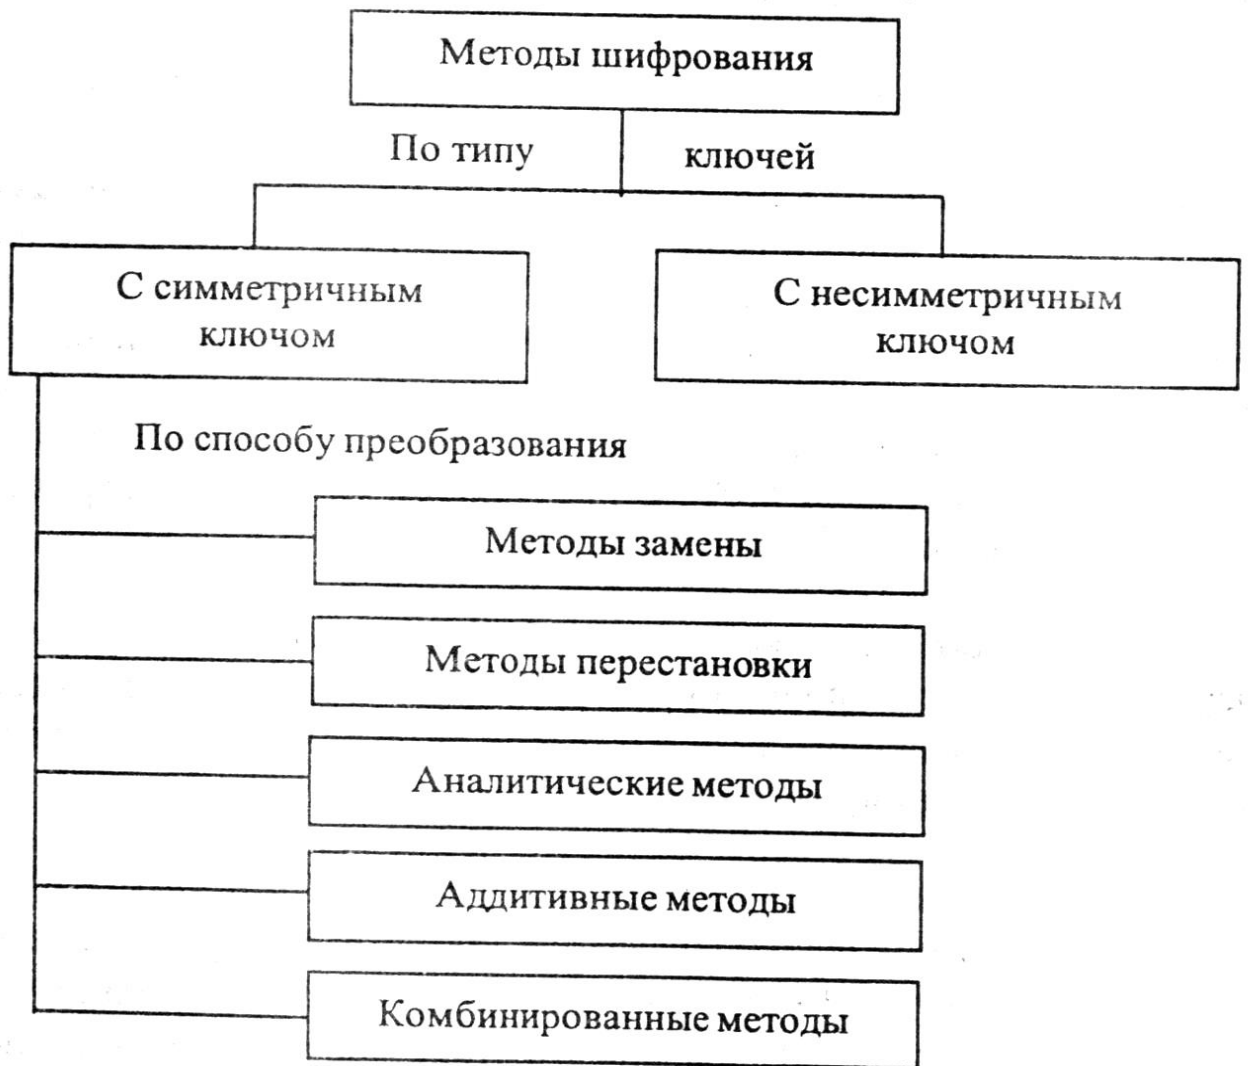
Методы шифрования

По типу ключей

С симметричным ключом

С несимметричным ключом

По способу преобразования

Методы замены

Методы перестановки

Аналитические методы

Аддитивные методы

Комбинированные методы